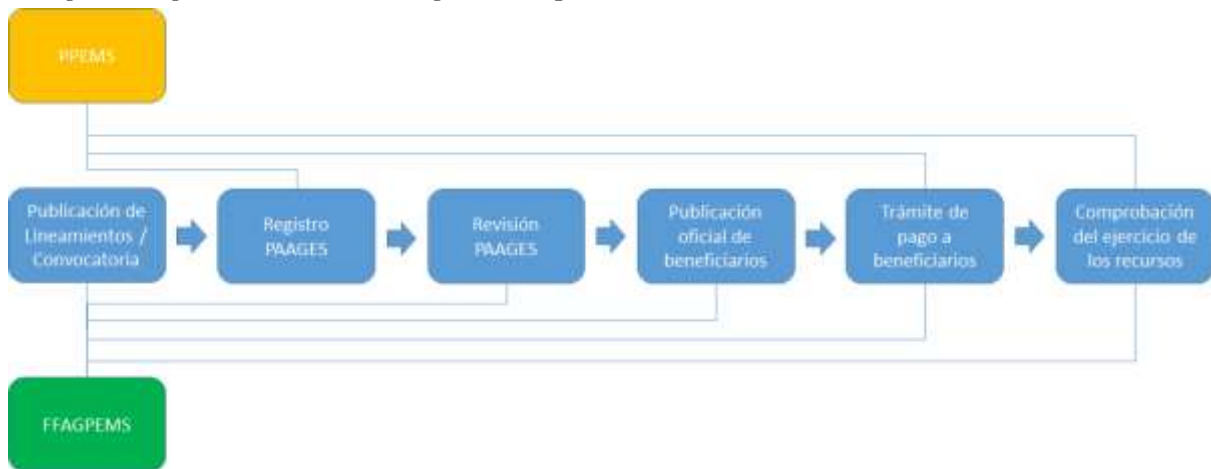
PPEMS

Publicación de Lineamientos / Convocatoria

Registro PAAGES

Revisión PAAGES

Publicación oficial de beneficiarios

Trámite de pago a beneficiarios

Comprobación del ejercicio de los recursos

FFAGPEMS